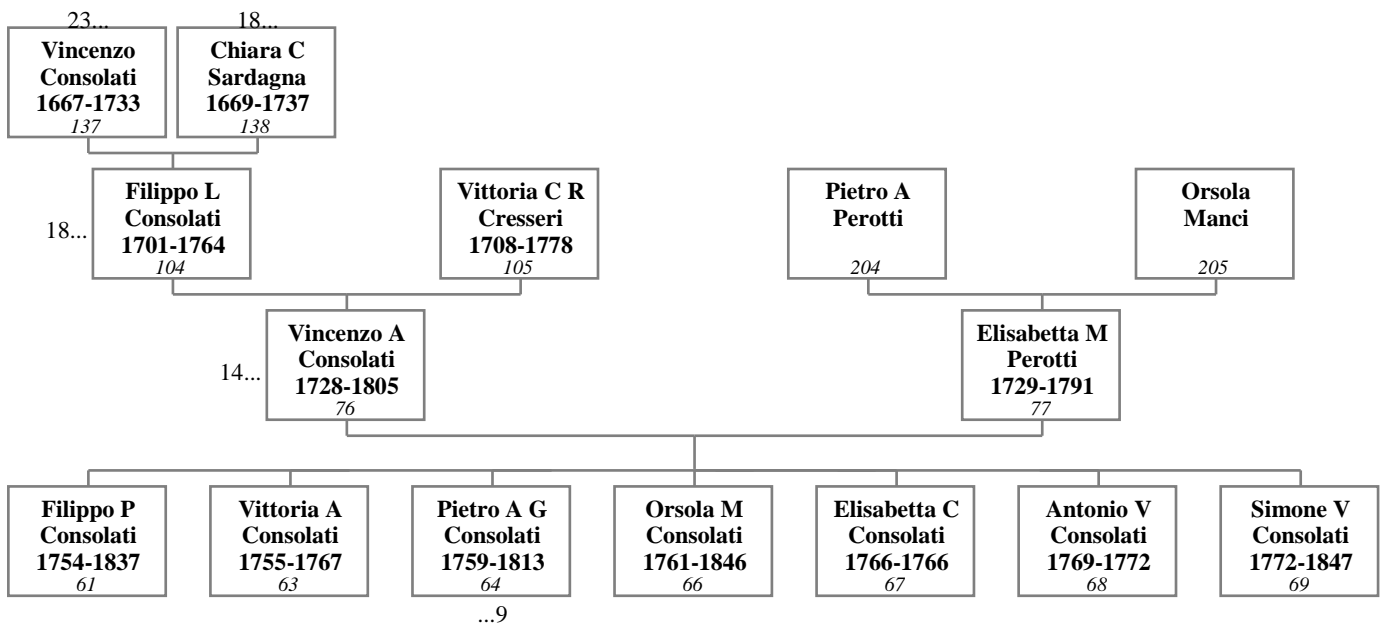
23...
Vincenzo Consolati 1667-1733 137

18...
Chiara C Sardagna 1669-1737 138

18...
Filippo L Consolati 1701-1764 104

Vittoria C R Cresseri 1708-1778 105

Pietro A Perotti 204

Orsola Manci 205

14...
Vincenzo A Consolati 1728-1805 76

Elisabetta M Perotti 1729-1791 77

Filippo P Consolati 1754-1837 61

Vittoria A Consolati 1755-1767 63

Pietro A G Consolati 1759-1813 64
...9

Orsola M Consolati 1761-1846 66

Elisabetta C Consolati 1766-1766 67

Antonio V Consolati 1769-1772 68

Simone V Consolati 1772-1847 69